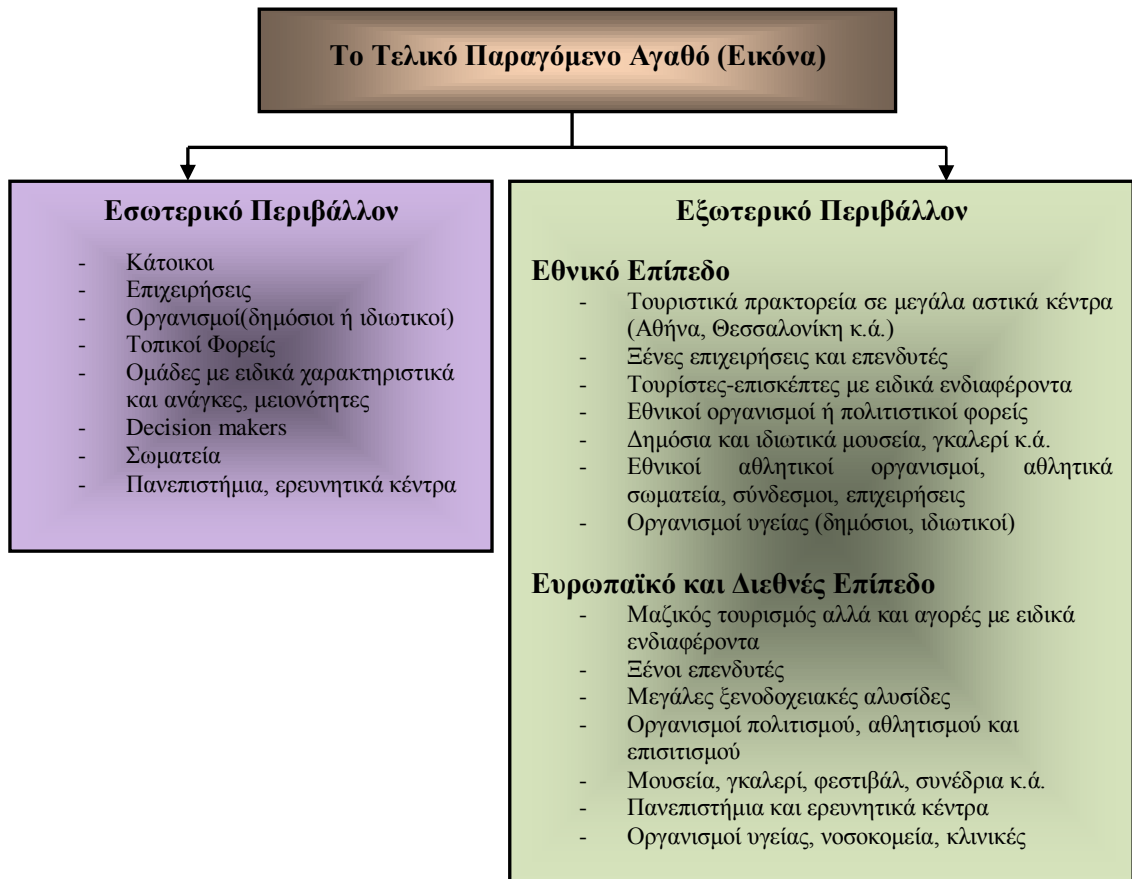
Το Τελικό Παραγόμενο Αγαθό (Εικόνα)

Εσωτερικό Περιβάλλον

- Κάτοικοι
- Επιχειρήσεις
- Οργανισμοί(δημόσιοι ή ιδιωτικοί)
- Τοπικοί Φορείς
- Ομάδες με ειδικά χαρακτηριστικά και ανάγκες, μειονότητες
- Decision makers
- Σωματεία
- Πανεπιστήμια, ερευνητικά κέντρα

Εξωτερικό Περιβάλλον

Εθνικό Επίπεδο
- Τουριστικά πρακτορεία σε μεγάλα αστικά κέντρα (Αθήνα, Θεσσαλονίκη κ.ά.)
- Ξένες επιχειρήσεις και επενδυτές
- Τουρίστες-επισκέπτες με ειδικά ενδιαφέροντα
- Εθνικοί οργανισμοί ή πολιτιστικοί φορείς
- Δημόσια και ιδιωτικά μουσεία, γκαλερί κ.ά.
- Εθνικοί αθλητικοί οργανισμοί, αθλητικά σωματεία, σύνδεσμοι, επιχειρήσεις
- Οργανισμοί υγείας (δημόσιοι, ιδιωτικοί)

Ευρωπαϊκό και Διεθνές Επίπεδο
- Μαζικός τουρισμός αλλά και αγορές με ειδικά ενδιαφέροντα
- Ξένοι επενδυτές
- Μεγάλες ξενοδοχειακές αλυσίδες
- Οργανισμοί πολιτισμού, αθλητισμού και επισιτισμού
- Μουσεία, γκαλερί, φεστιβάλ, συνέδρια κ.ά.
- Πανεπιστήμια και ερευνητικά κέντρα
- Οργανισμοί υγείας, νοσοκομεία, κλινικές